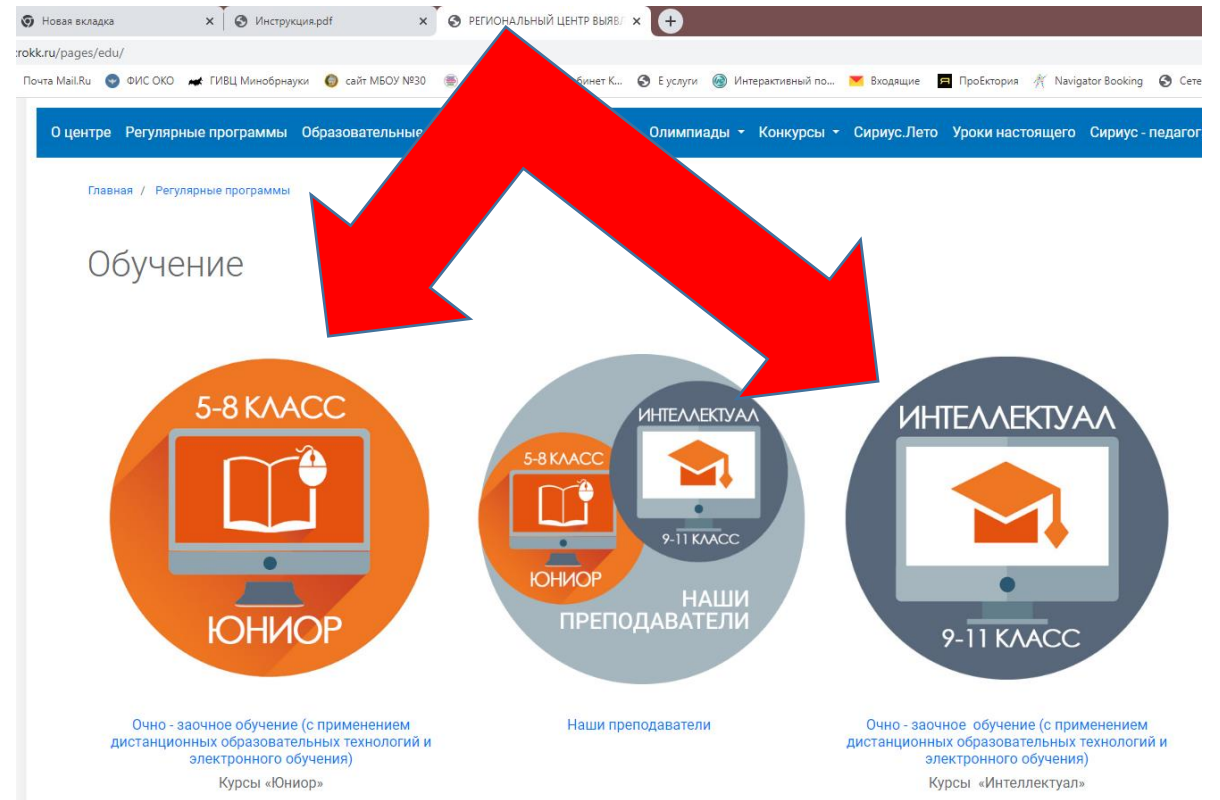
Новая вкладка × Инструкция.pdf × РЕГИОНАЛЬНЫЙ ЦЕНТР ВЫЯВ ×

rokk.ru/pages/edu/

Почта Mail.Ru ФИС ОКО ГИВЦ Минобрнауки сайт МБОУ №30 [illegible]бинет К... Е услуги Интерактивный по... Входящие ПроЕКТория Navigator Booking Сете

О центре Регулярные программы Образовательные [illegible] Олимпиады Конкурсы Сириус.Лето Уроки настоящего Сириус - педагог

Главная / Регулярные программы

Обучение

5-8 КЛАСС
ЮНИОР

ИНТЕЛЛЕКТУАЛ
9-11 КЛАСС
5-8 КЛАСС
ЮНИОР
НАШИ ПРЕПОДАВАТЕЛИ

ИНТЕЛЛЕКТУАЛ
9-11 КЛАСС

Очно - заочное обучение (с применением дистанционных образовательных технологий и электронного обучения)
Курсы «Юниор»

Наши преподаватели

Очно - заочное обучение (с применением дистанционных образовательных технологий и электронного обучения)
Курсы «Интеллектуал»